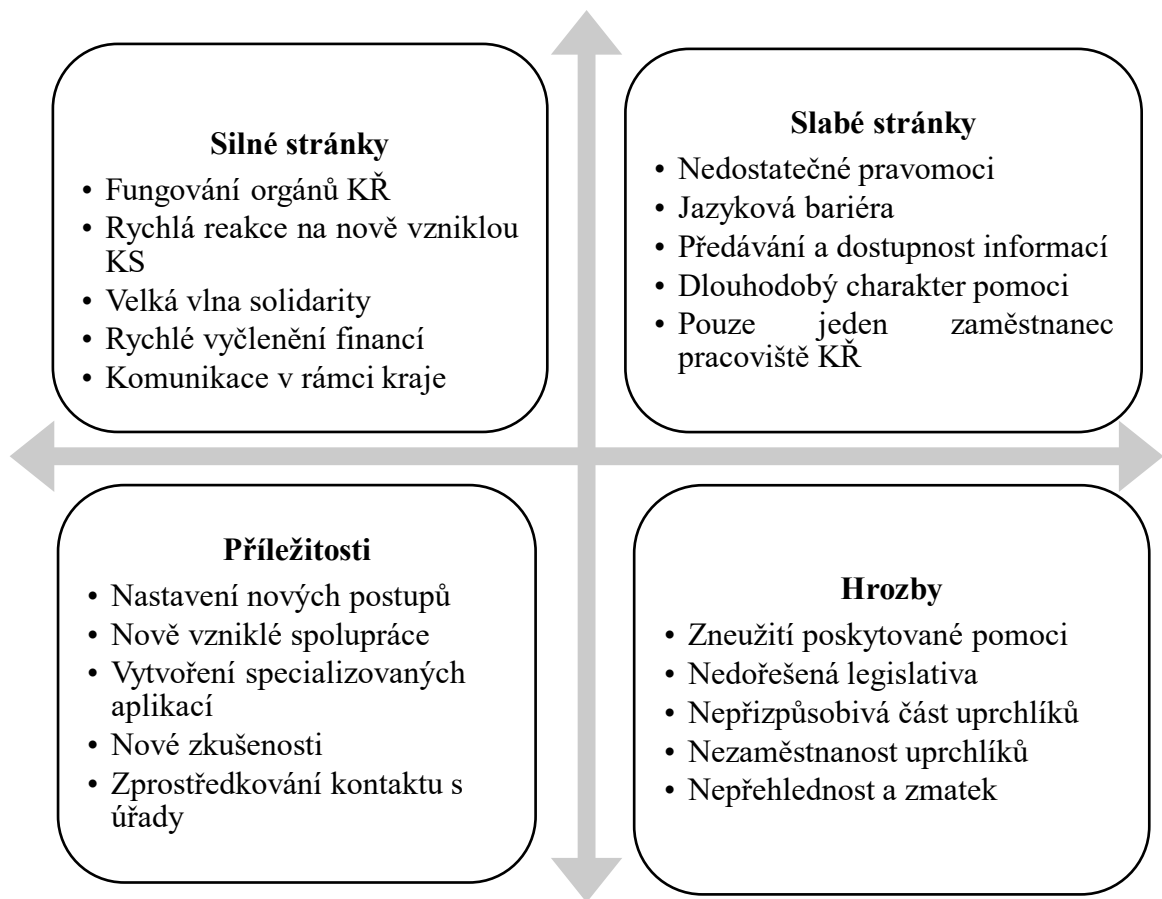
**Silné stránky**

- Fungování orgánů KŘ
- Rychlá reakce na nově vzniklou KS
- Velká vlna solidarity
- Rychlé vyčlenění financí
- Komunikace v rámci kraje

**Slabé stránky**

- Nedostatečné pravomoci
- Jazyková bariéra
- Předávání a dostupnost informací
- Dlouhodobý charakter pomoci
- Pouze jeden zaměstnanec pracoviště KŘ

**Příležitosti**

- Nastavení nových postupů
- Nově vzniklé spolupráce
- Vytvoření specializovaných aplikací
- Nové zkušenosti
- Zprostředkování kontaktu s úřady

**Hrozby**

- Zneužití poskytované pomoci
- Nedořešená legislativa
- Nepřizpůsobivá část uprchlíků
- Nezaměstnanost uprchlíků
- Nepřehlednost a zmatek